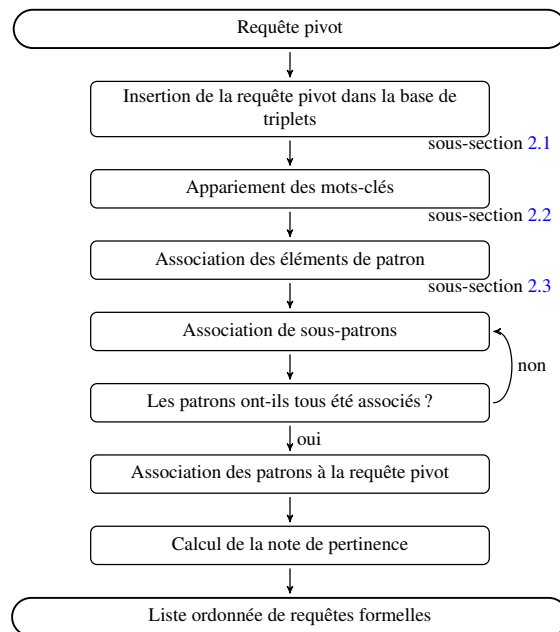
Requête pivot

Insertion de la requête pivot dans la base de triplets

sous-section 2.1

Appariement des mots-clés

sous-section 2.2

Association des éléments de patron

sous-section 2.3

Association de sous-patrons

non

Les patrons ont-ils tous été associés ?

oui

Association des patrons à la requête pivot

Calcul de la note de pertinence

Liste ordonnée de requêtes formelles